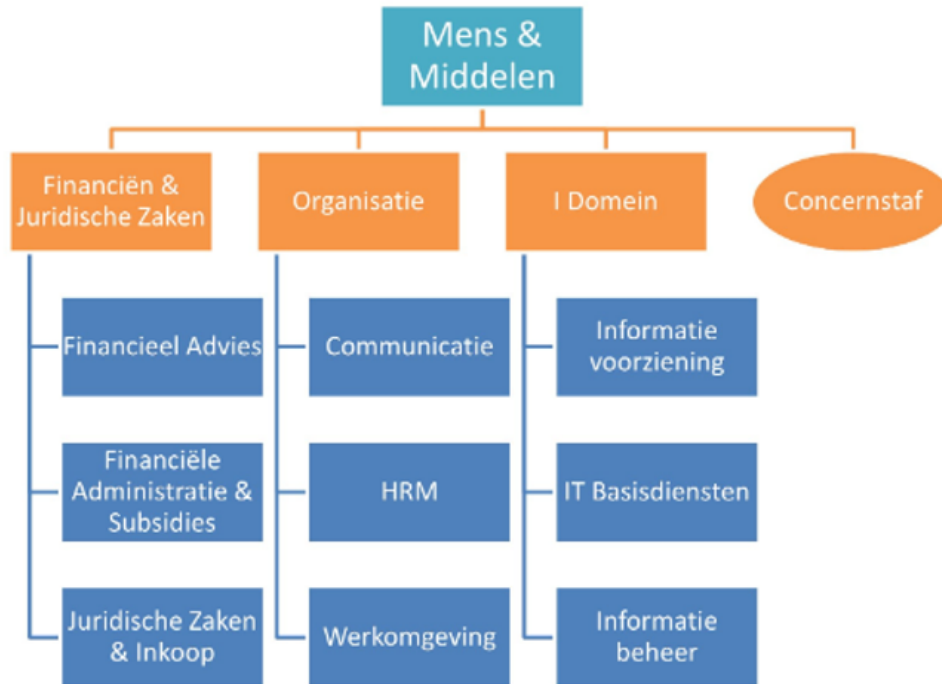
Mens & Middelen

Financiën & Juridische Zaken

Organisatie

I Domein

Concernstaf

Financieel Advies

Financiële Administratie & Subsidies

Juridische Zaken & Inkoop

Communicatie

HRM

Werkomgeving

Informatie voorziening

IT Basisdiensten

Informatie beheer